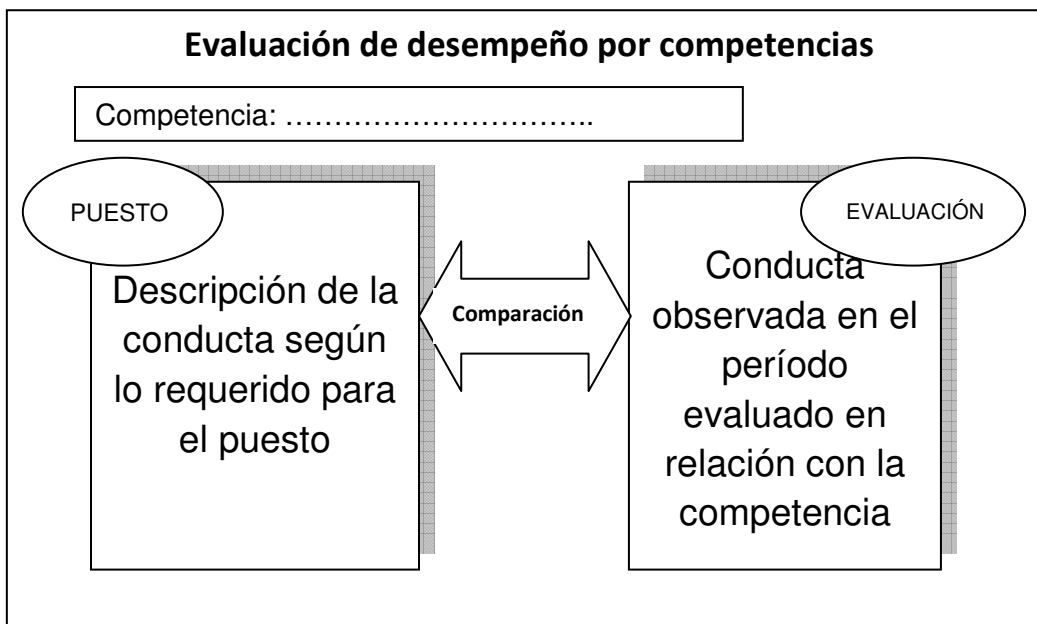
Evaluación de desempeño por competencias

Competencia: …………………………..

PUESTO

Descripción de la conducta según lo requerido para el puesto

Comparación

EVALUACIÓN

Conducta observada en el período evaluado en relación con la competencia